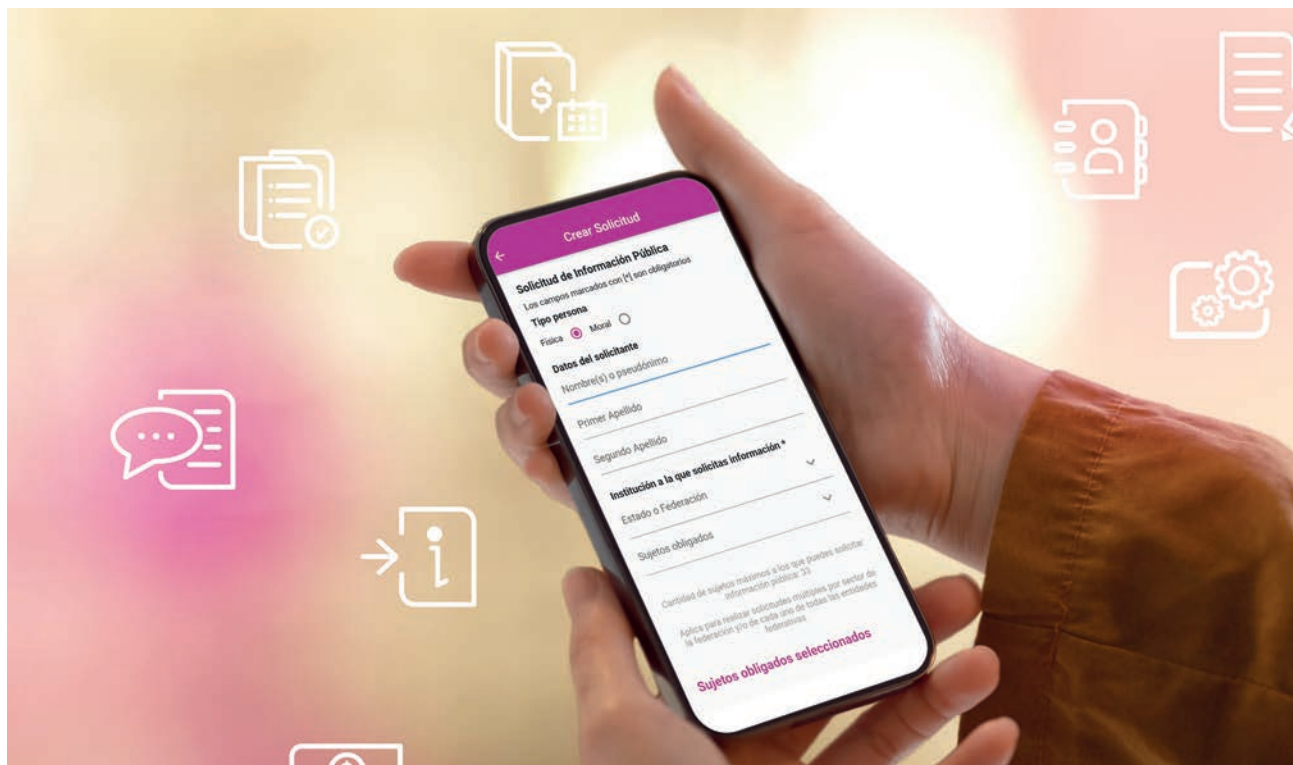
Crear Solicitud

Solicitud de Información Pública

Los campos marcados con (*) son obligatorios

Tipo persona

Física Moral

Datos del solicitante

Nombre(s) o pseudónimo

Primer Apellido

Segundo Apellido

Institución a la que solicitas información *

Estado o Federación

Sujetos obligados

Cantidad de sujetos máximos a los que puedes solicitar información pública: 33

Aplica para realizar solicitudes múltiples por sector de la federación y/o de cada uno de todas las entidades federativas

Sujetos obligados seleccionados